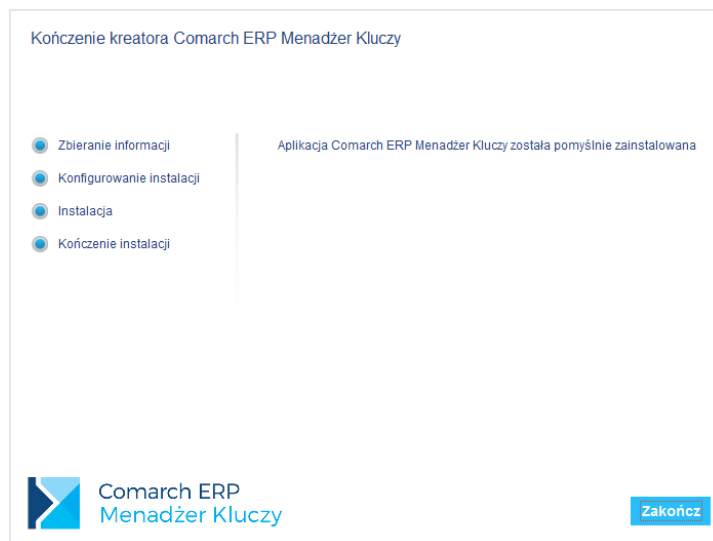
Kończenie kreatora Comarch ERP Menadżer Kluczy

Zbieranie informacji
Konfigurowanie instalacji
Instalacja
Kończenie instalacji

Aplikacja Comarch ERP Menadżer Kluczy została pomyślnie zainstalowana

Comarch ERP
Menadżer Kluczy

Zakończ